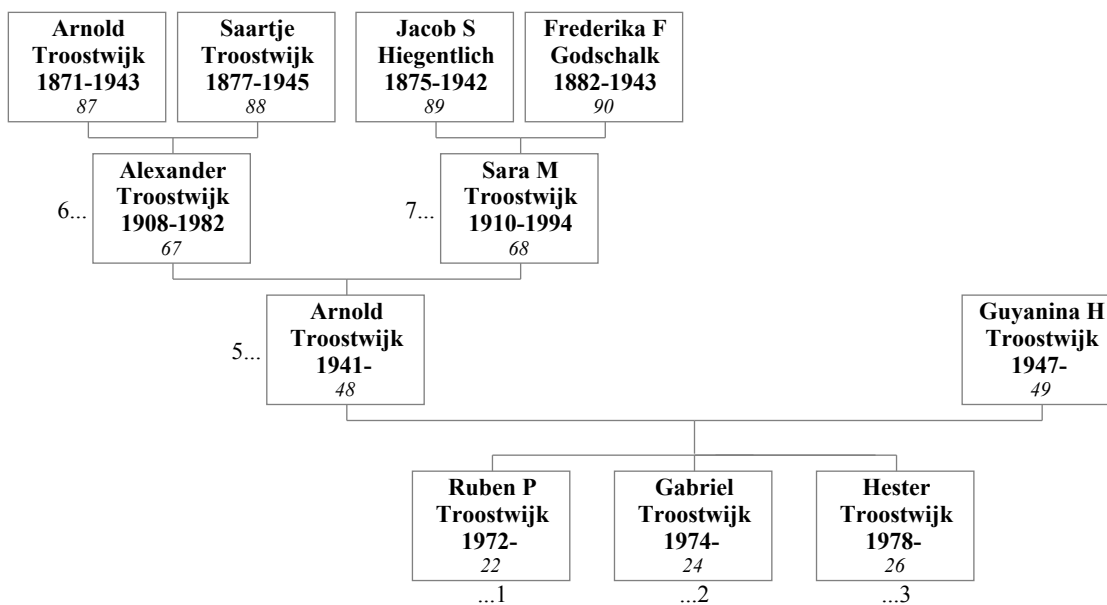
Arnold Troostwijk 1871-1943 87

Saartje Troostwijk 1877-1945 88

Jacob S Hiegentlich 1875-1942 89

Frederika F Godschalk 1882-1943 90

6... Alexander Troostwijk 1908-1982 67

7... Sara M Troostwijk 1910-1994 68

5... Arnold Troostwijk 1941- 48

Guyanina H Troostwijk 1947- 49

Ruben P Troostwijk 1972- 22 ...1

Gabriel Troostwijk 1974- 24 ...2

Hester Troostwijk 1978- 26 ...3